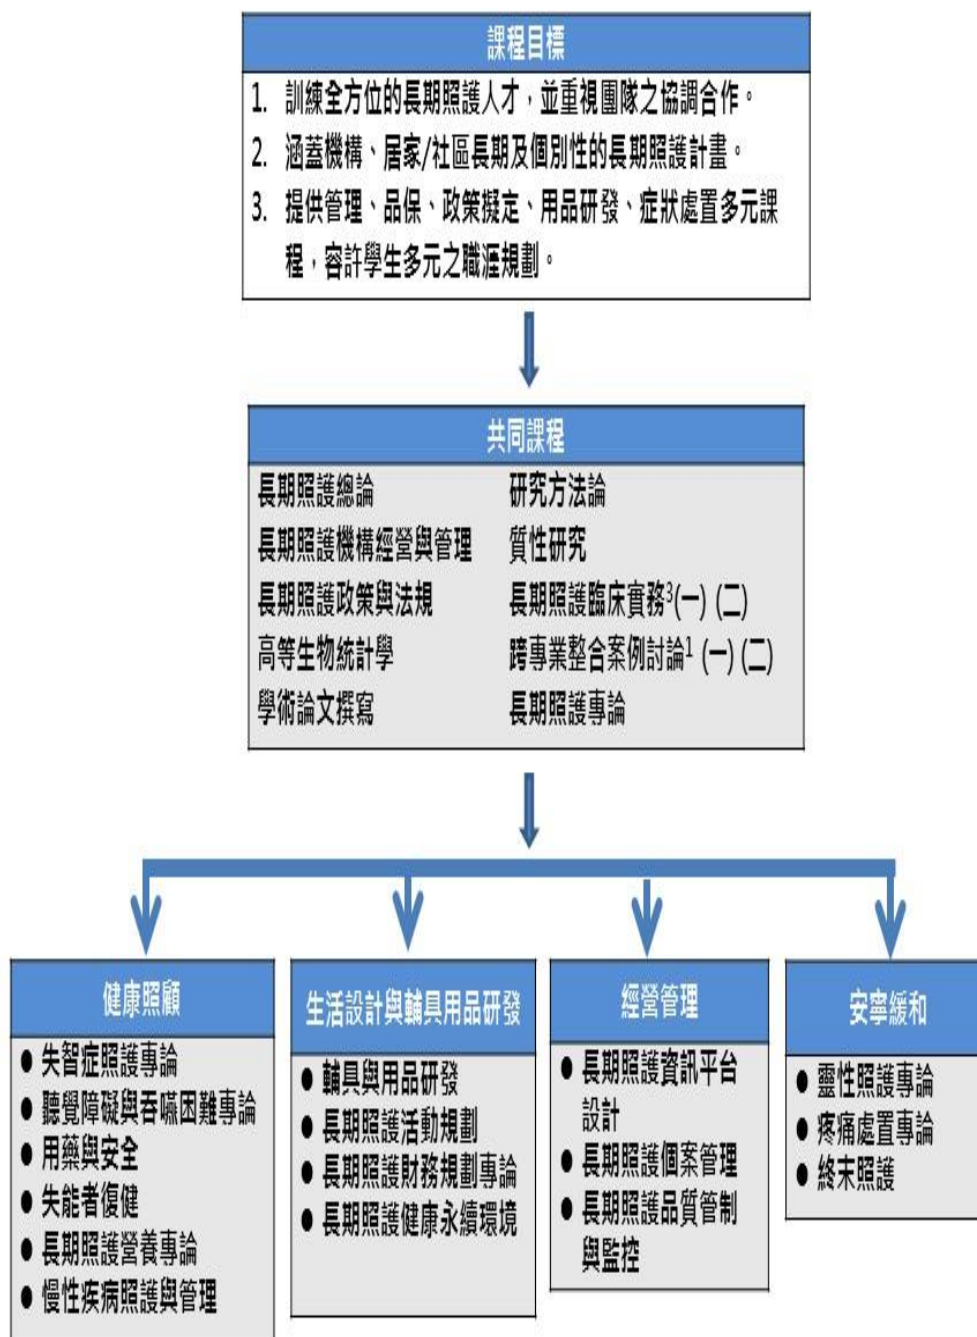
課程目標

1. 訓練全方位的長期照護人才，並重視團隊之協調合作。
2. 涵蓋機構、居家/社區長期及個別性的長期照護計畫。
3. 提供管理、品保、政策擬定、用品研發、症狀處置多元課程，容許學生多元之職涯規劃。

共同課程

長期照護總論
長期照護機構經營與管理
長期照護政策與法規
高等生物統計學
學術論文撰寫

研究方法論
質性研究
長期照護臨床實務$^3$(一) (二)
跨專業整合案例討論$^1$ (一) (二)
長期照護專論

健康照顧
● 失智症照護專論
● 聽覺障礙與吞嚥困難專論
● 用藥與安全
● 失能者復健
● 長期照護營養專論
● 慢性疾病照護與管理

生活設計與輔具用品研發
● 輔具與用品研發
● 長期照護活動規劃
● 長期照護財務規劃專論
● 長期照護健康永續環境

經營管理
● 長期照護資訊平台設計
● 長期照護個案管理
● 長期照護品質管制與監控

安寧緩和
● 靈性照護專論
● 疼痛處置專論
● 終末照護